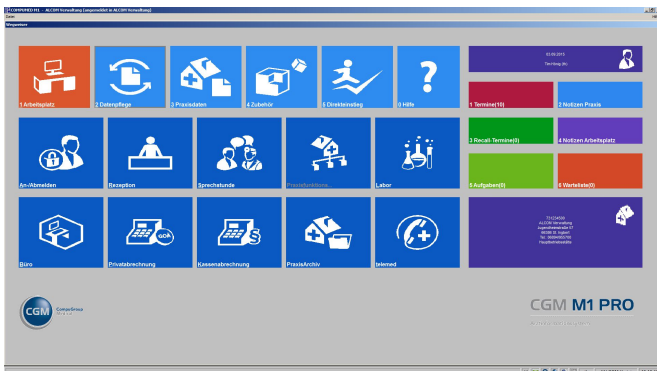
CGM M1 PRO

1 Arbeitsplatz
2 Datenpflege
3 Praxisdaten
4 Zubehör
5 Direkteinstieg
6 Hilfe

02.05.2013
Tischling dbc

1 Termine(10)
2 Notizen Praxis
3 Recall Termine(0)
4 Notizen Arbeitsplatz
5 Aufgaben(0)
6 Warteliste(0)

An-/Abmelden
Rezeption
Sprechstunde
Praxisfunktione...
Labor

Büro
Privatabrechnung
Kassenabrechnung
PraxisArchiv
telemed

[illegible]
ALCOM Verwaltung
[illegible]
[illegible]
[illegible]
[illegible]

CGM CompuGroup Medical

CGM M1 PRO